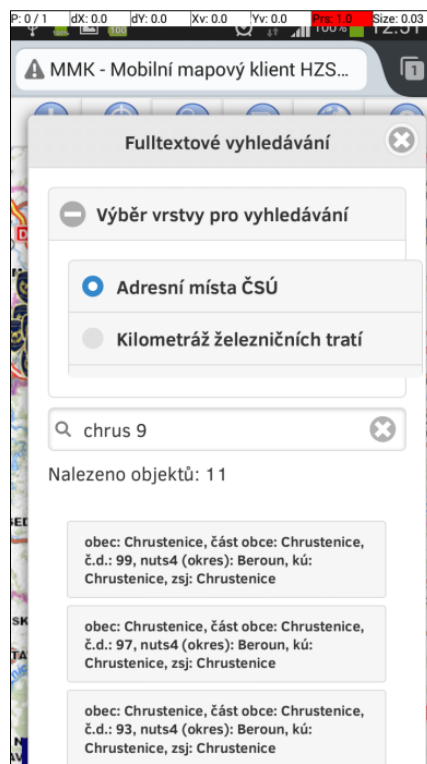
P: 0 / 1 dX: 0.0 dY: 0.0 Xv: 0.0 Yv: 0.0 Prs: 1.0 Size: 0.03

MMK - Mobilní mapový klient HZS...

1

Fulltextové vyhledávání

Výběr vrstvy pro vyhledávání

Adresní místa ČSÚ

Kilometráž železničních tratí

chrus 9

Nalezeno objektů: 11

obec: Chrustenice, část obce: Chrustenice, č.d.: 99, nuts4 (okres): Beroun, kú: Chrustenice, zsj: Chrustenice

obec: Chrustenice, část obce: Chrustenice, č.d.: 97, nuts4 (okres): Beroun, kú: Chrustenice, zsj: Chrustenice

obec: Chrustenice, část obce: Chrustenice, č.d.: 93, nuts4 (okres): Beroun, kú: Chrustenice, zsj: Chrustenice